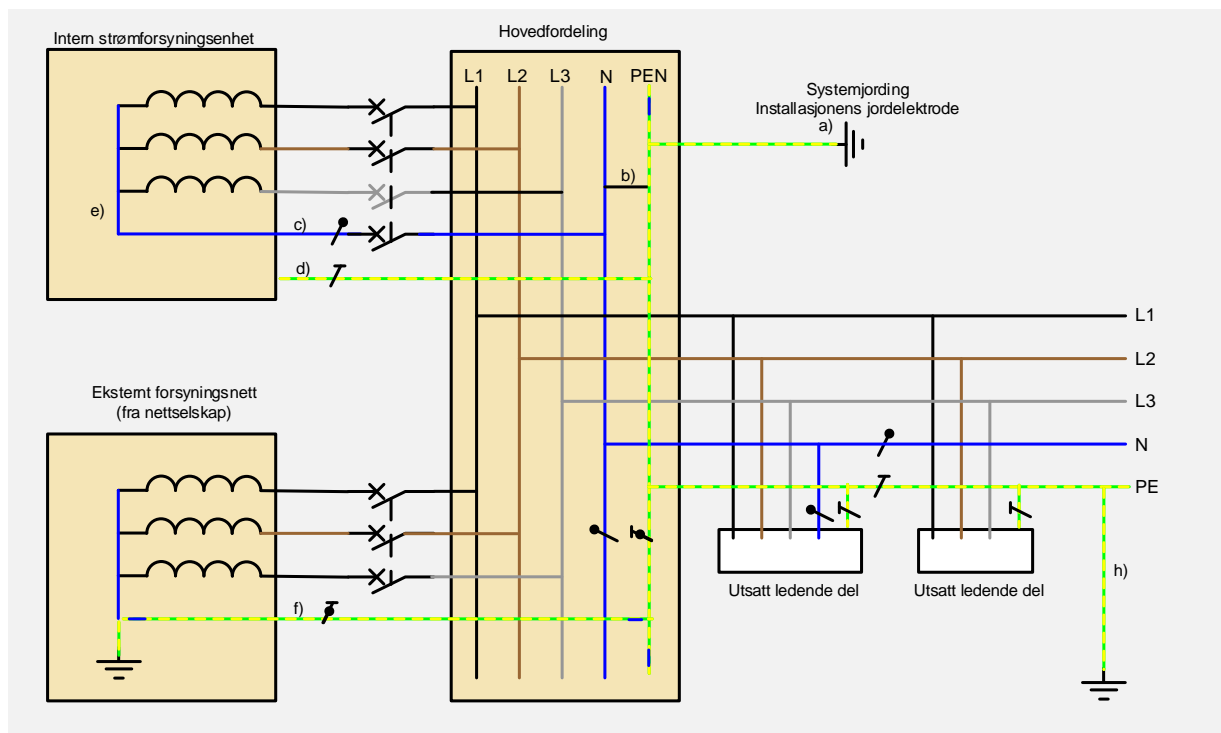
Intern strømforsyningsenhet

Hovedfordeling

L1 L2 L3 N PEN

Systemjording
Installasjonens jordelektrode

a)

b)

e)

c)

d)

L1

L2

L3

N

PE

Eksternt forsyningsnett
(fra nettselskap)

f)

Utsatt ledende del

Utsatt ledende del

h)